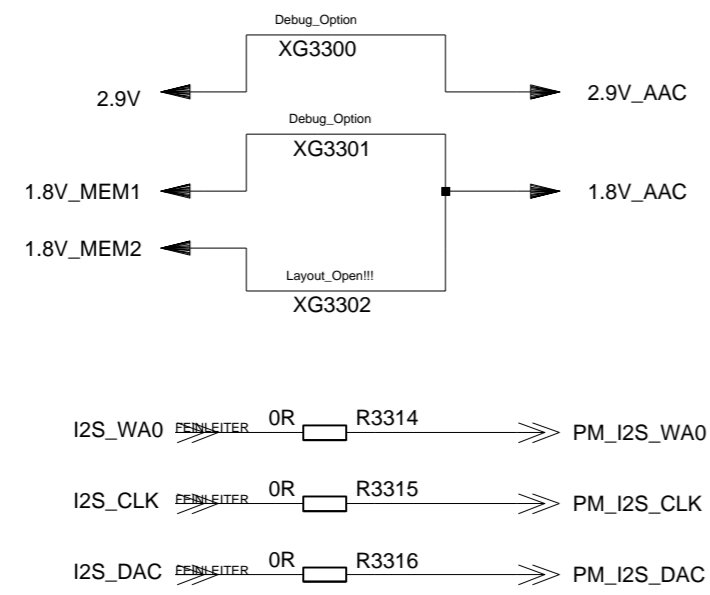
Debug_Option
XG3300
2.9V
2.9V_AAC
Debug_Option
XG3301
1.8V_MEM1
1.8V_AAC
1.8V_MEM2
Layout_Open!!!
XG3302

I2S_WA0 FEINLEITER 0R R3314 PM_I2S_WA0

I2S_CLK FEINLEITER 0R R3315 PM_I2S_CLK

I2S_DAC FEINLEITER 0R R3316 PM_I2S_DAC